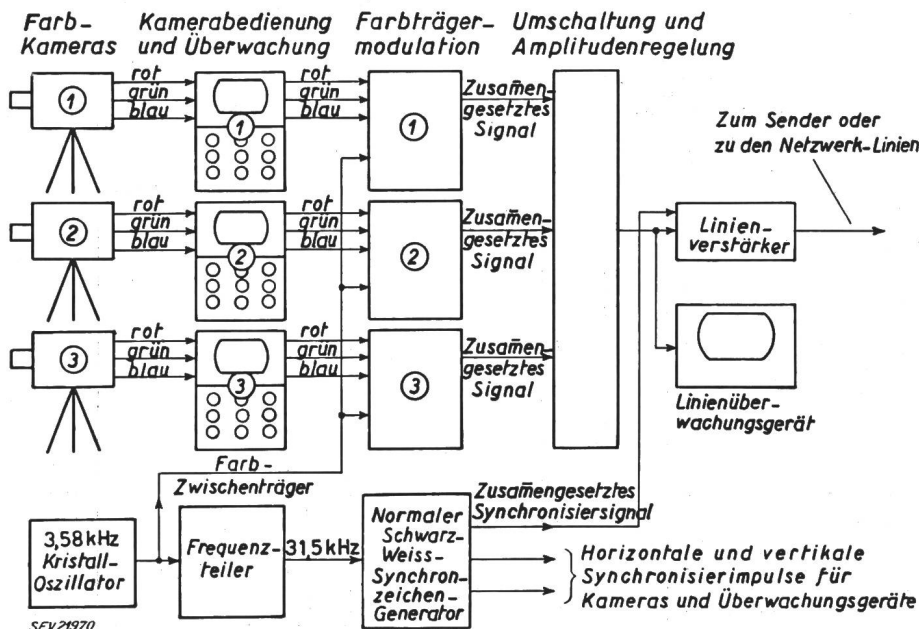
Farb-Kameras

Kamerabedienung und Überwachung

Farbträger-modulation

Umschaltung und Amplitudenregelung

①
rot
grün
blau
①
rot
grün
blau
①
Zusamen-gesetztes Signal

②
rot
grün
blau
②
rot
grün
blau
②
Zusamen-gesetztes Signal

③
rot
grün
blau
③
rot
grün
blau
③
Zusamen-gesetztes Signal

Zum Sender oder zu den Netzwerk-Linien

Linien-verstärker

Linienüber-wachungsgerät

Farb-Zwischenträger

3,58 kHz Kristall-Oszillator

Frequenz-teiler

31,5 kHz

Normaler Schwarz-Weiss-Synchron-zeichen-Generator

Zusamengesetztes Synchronisiersignal

Horizontale und vertikale Synchronisierimpulse für Kameras und Überwachungsgeräte

SEV 21970